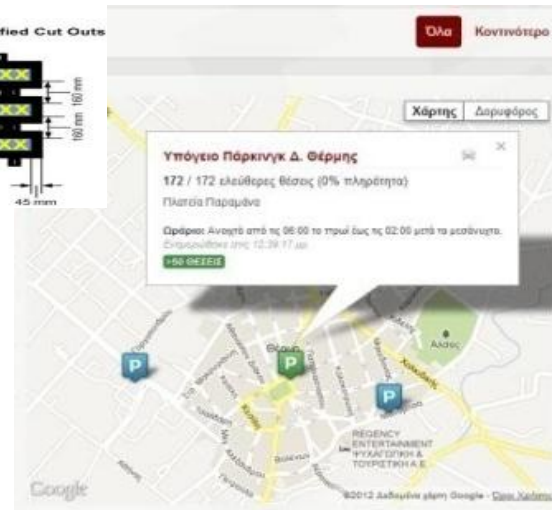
fied Cut Outs

160 mm

160 mm

45 mm

Όλα

Κοντινότερο

Χάρτης

Δορυφόρος

Υπόγειο Πάρκινγκ Δ. Θέρμης

172 / 172 ελεύθερες θέσεις (0% πληρότητα)

Πλατεία Παραμάνα

Ωράριο: Ανοιχτό από τις 06:00 το πρωί έως τις 02:00 μετά τα μεσάνυχτα.
Ενημερώθηκε στις 12:39:17 μμ

>50 ΘΕΣΕΙΣ

P

P

P

Θέρμη

Άλσος

REGENCY ENTERTAINMENT ΨΥΧΑΓΩΓΙΚΗ & ΤΟΥΡΙΣΤΙΚΗ Α.Ε.

Google

©2012 Δεδομένα χάρτη Google - Όροι Χρήσης